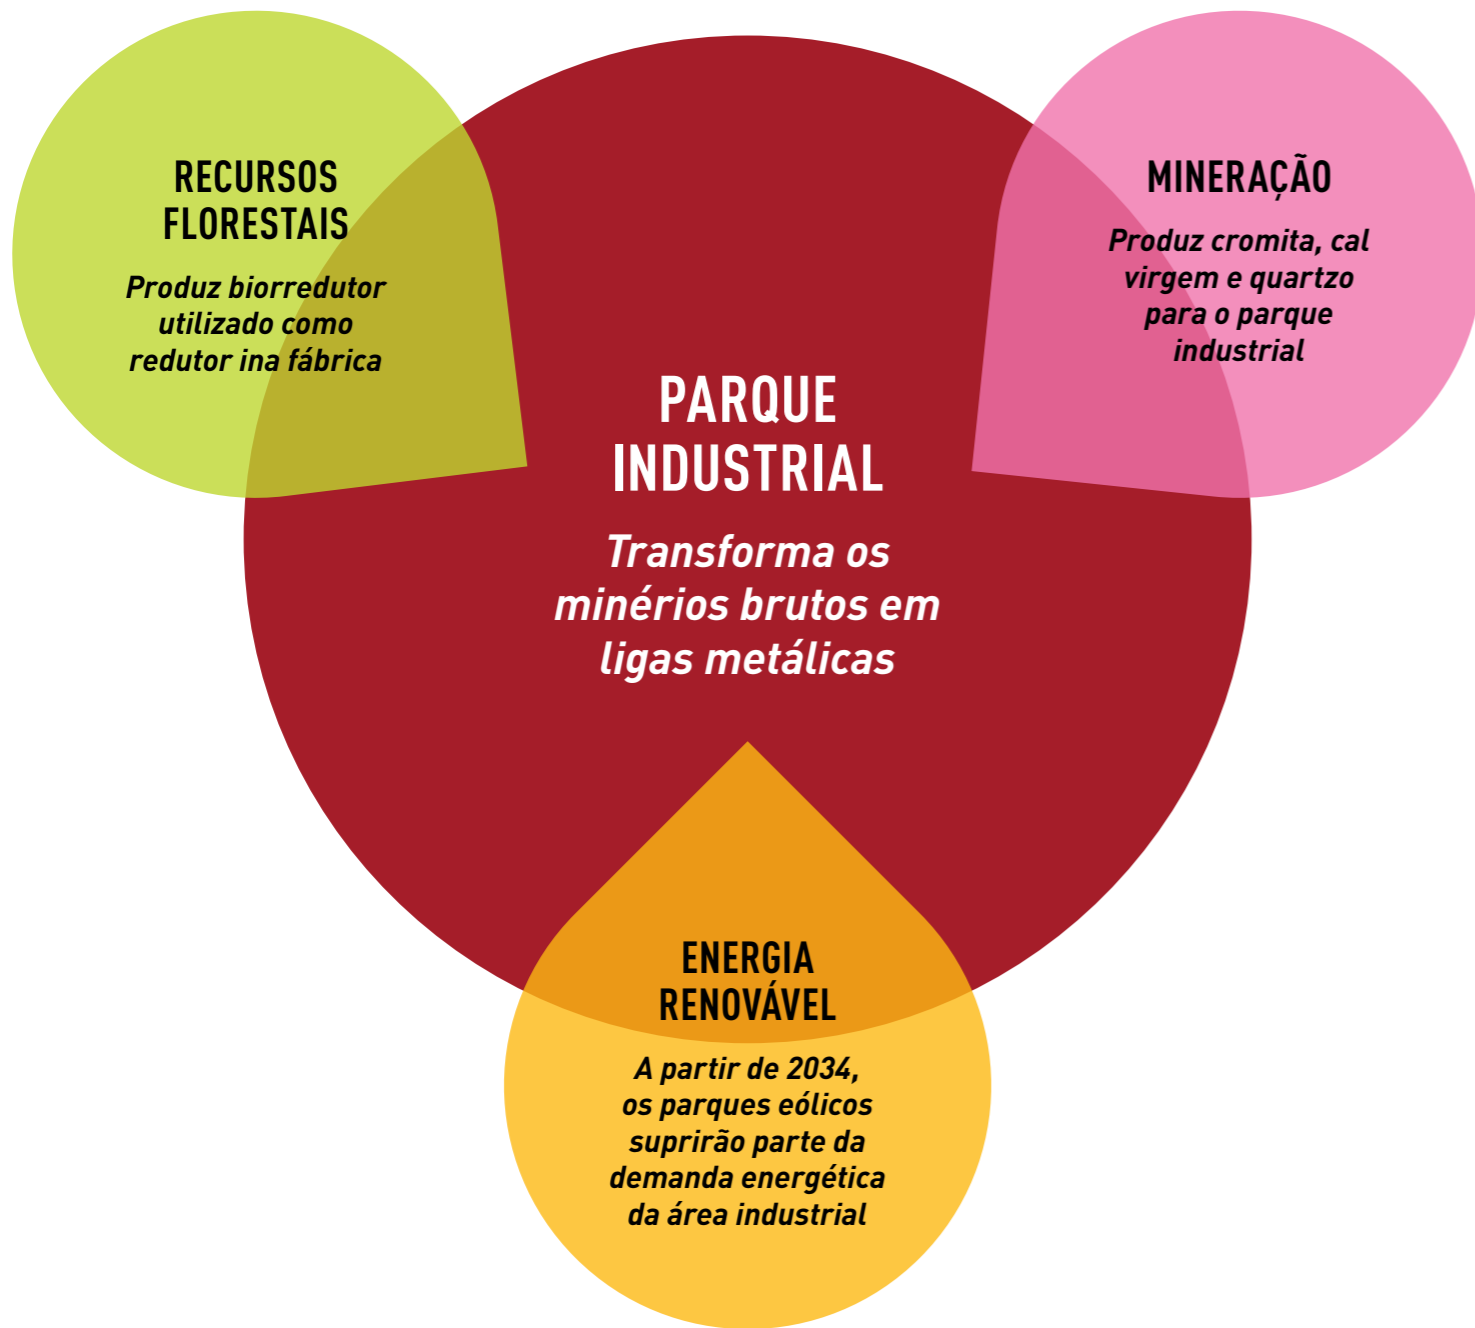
RECURSOS FLORESTAIS

Produz biorredutor utilizado como redutor ina fábrica

MINERAÇÃO

Produz cromita, cal virgem e quartzo para o parque industrial

PARQUE INDUSTRIAL

Transforma os minérios brutos em ligas metálicas

ENERGIA RENOVÁVEL

A partir de 2034, os parques eólicos suprirão parte da demanda energética da área industrial